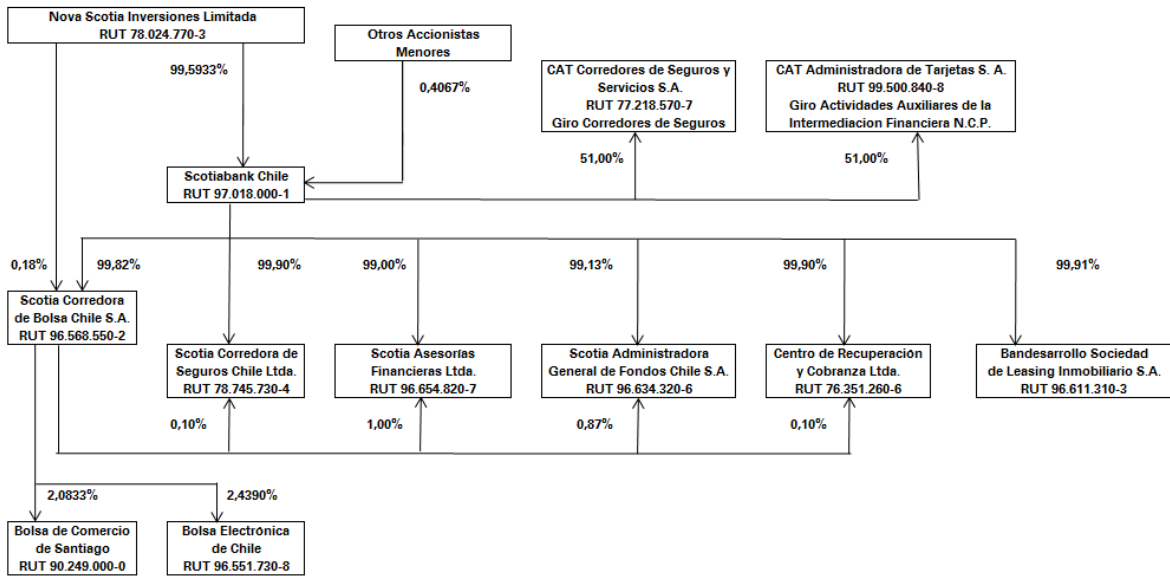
Nova Scotia Inversiones Limitada
RUT 78.024.770-3

Otros Accionistas Menores

99,5933%

0,4067%

CAT Corredores de Seguros y Servicios S.A.
RUT 77.218.570-7
Giro Corredores de Seguros

CAT Administradora de Tarjetas S. A.
RUT 99.500.840-8
Giro Actividades Auxiliares de la Intermediacion Financiera N.C.P.

51,00%

51,00%

Scotiabank Chile
RUT 97.018.000-1

0,18%

99,82%

99,90%

99,00%

99,13%

99,90%

99,91%

Scotia Corredora de Bolsa Chile S.A.
RUT 96.568.550-2

Scotia Corredora de Seguros Chile Ltda.
RUT 78.745.730-4

Scotia Asesorías Financieras Ltda.
RUT 96.654.820-7

Scotia Administradora General de Fondos Chile S.A.
RUT 96.634.320-6

Centro de Recuperación y Cobranza Ltda.
RUT 76.351.260-6

Bandesarrollo Sociedad de Leasing Inmobiliario S.A.
RUT 96.611.310-3

0,10%

1,00%

0,87%

0,10%

2,0833%

2,4390%

Bolsa de Comercio de Santiago
RUT 90.249.000-0

Bolsa Electrónica de Chile
RUT 96.551.730-8